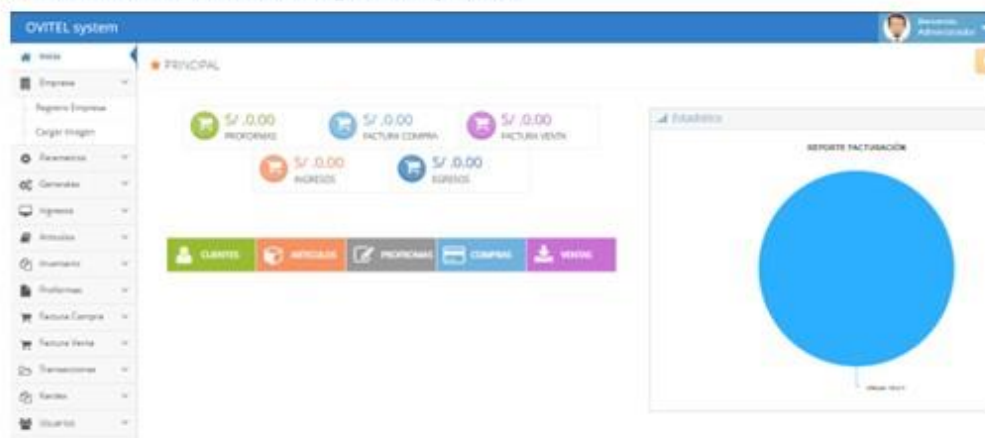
OVITEL system

Bienvenido Administrador

Inicio

Empresa

Registro Empresa

Cargar Imagen

Parametros

Generales

Ingresos

Articulos

Inventario

Proformas

Factura Compra

Factura Venta

Transacciones

Kardex

Usuarios

PRINCIPAL

S/ .0.00
PROFORMAS

S/ .0.00
FACTURA COMPRA

S/ .0.00
FACTURA VENTA

S/ .0.00
INGRESOS

S/ .0.00
EGRESOS

CLIENTES

ARTICULOS

PROFORMAS

COMPRAS

VENTAS

Estadistica

REPORTE FACTURACIÓN

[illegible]